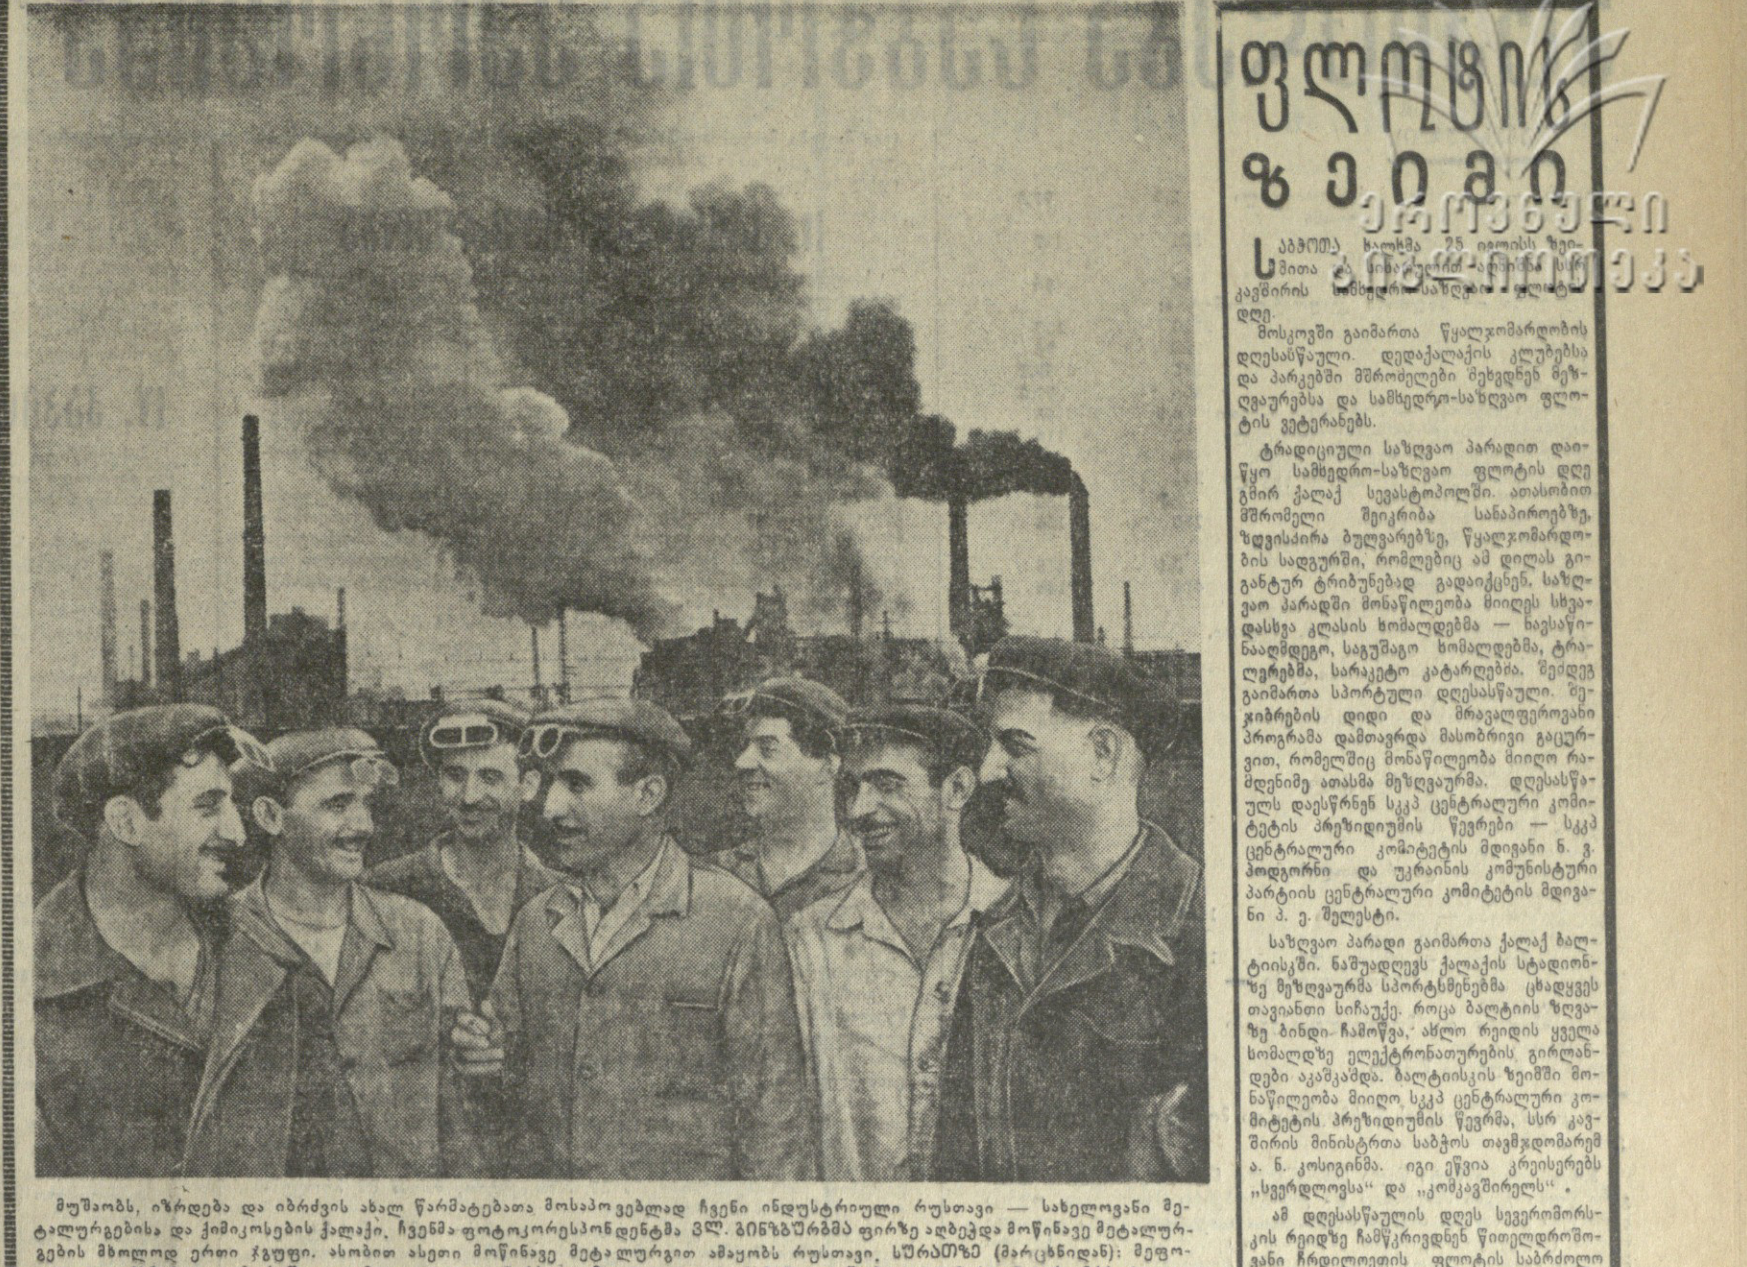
ფლოტის ზეიმი

საბჭოთა ხალხმა 25 ივლისს ზეიმით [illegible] სამხედრო-საზღვაო ფლოტის დღე.

მოსკოვში გაიმართა წყალსპორტის დღესასწაული. დედაქალაქის კლუბებსა და პარკებში მშრომელები შეხვდნენ მეზღვაურებსა და სამხედრო-საზღვაო ფლოტის ვეტერანებს.

ტრადიციული საზღვაო პარადით დაიწყო სამხედრო-საზღვაო ფლოტის დღე გმირ ქალაქ სევასტოპოლში. ათასობით მშრომელი შეიკრიბა სანაპიროებზე, ზღვისპირა ბულვარებზე, წყალსპორტის სადგურში, რომლებიც ამ დილას გიგანტურ ტრიბუნებად გადაიქცნენ. საზღვაო პარადში მონაწილეობა მიიღეს სხვადასხვა კლასის ხომალდებმა — ნავსაწინააღმდეგო, საგუშაგო ხომალდებმა, ტრალერებმა, სარაკეტო კატერებმა. შემდეგ გაიმართა სპორტული დღესასწაული. მეზღვაურების დიდი და მრავალფეროვანი პროგრამა დამთავრდა მასობრივი გაცურვით, რომელშიც მონაწილეობა მიიღო რამდენიმე ათასმა მეზღვაურმა. დღესასწაულს დაესწრნენ სკკპ ცენტრალური კომიტეტის პრეზიდიუმის წევრები — სკკპ ცენტრალური კომიტეტის მდივანი ნ. ვ. პოდგორნი და უკრაინის კომუნისტური პარტიის ცენტრალური კომიტეტის მდივანი პ. ე. შელესტი.

საზღვაო პარადი გაიმართა ქალაქ ბალტიისკში. ნაშუადღევს ქალაქის სტადიონზე მეზღვაურმა სპორტსმენებმა ცხადყვეს თავიანთი სიჩაუქე. როცა ბალტიის ზღვაზე ბინდი ჩამოწვა, ახლო რეიდის ყველა ხომალდზე ელექტრონათურების გირლანდები აკაშკაშდა. ბალტიისკის ზეიმში მონაწილეობა მიიღო სკკპ ცენტრალური კომიტეტის პრეზიდიუმის წევრმა, სსრ კავშირის მინისტრთა საბჭოს თავმჯდომარემ ა. ნ. კოსიგინმა. იგი ეწვია კრეისერებს „სვერდლოვსა“ და „კომსომოლეცს“.

ამ დღესასწაულის დღეს სევერომორსკის რეიდზე ჩამდგარიყვნენ წითელდროშოვანი ჩრდილოეთის ფლოტის საბრძოლო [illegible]

ეროვნული ბიბლიოთეკა

მუშაობს, იზრდება და იბრძვის ახალ წარმატებათა მოსაპოვებლად ჩვენი ინდუსტრიული რუსთავი — სახელოვანი მეტალურგების და ქიმიკოსების ქალაქი. ჩვენმა ფოტოკორესპონდენტმა ვლ. ბინზბურმა ფირზე აღბეჭდა მოწინავე მეტალურგების მხოლოდ ერთი ჯგუფი. ასობით ასეთი მოწინავე მეტალურგით ამაყობს რუსთავი. სურათზე (მარცხნიდან): მეფო-